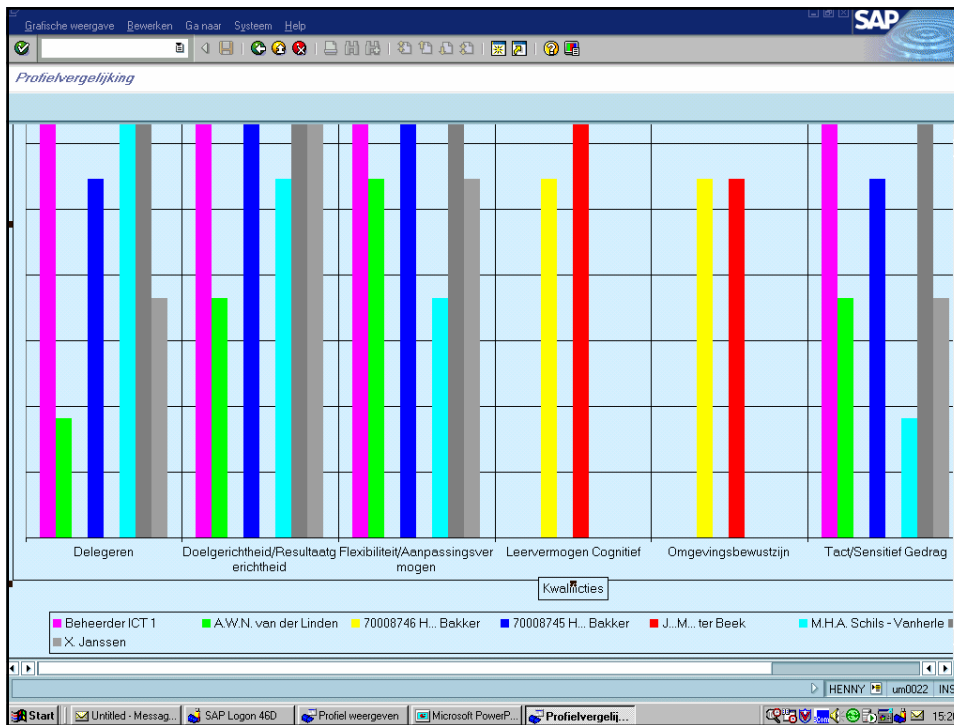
Grafische weergave Bewerken Ga naar Systeem Help

SAP

Profielvergelijking

Delegeren

Doelgerichtheid/Resultaatgerichtheid

Flexibiliteit/Aanpassingsvermogen

Leervermogen Cognitief

Omgevingsbewustzijn

Tact/Sensitief Gedrag

Kwalificties

Beheerder ICT 1
A.W.N. van der Linden
70008746 H... Bakker
70008745 H... Bakker
J...M... ter Beek
M.H.A. Schils - Vanherle
X. Janssen

HENNY um0022 INS

Start | Untitled - Messag... | SAP Logon 46D | Profiel weergeven | Microsoft PowerP... | Profielvergelij... | 15:2